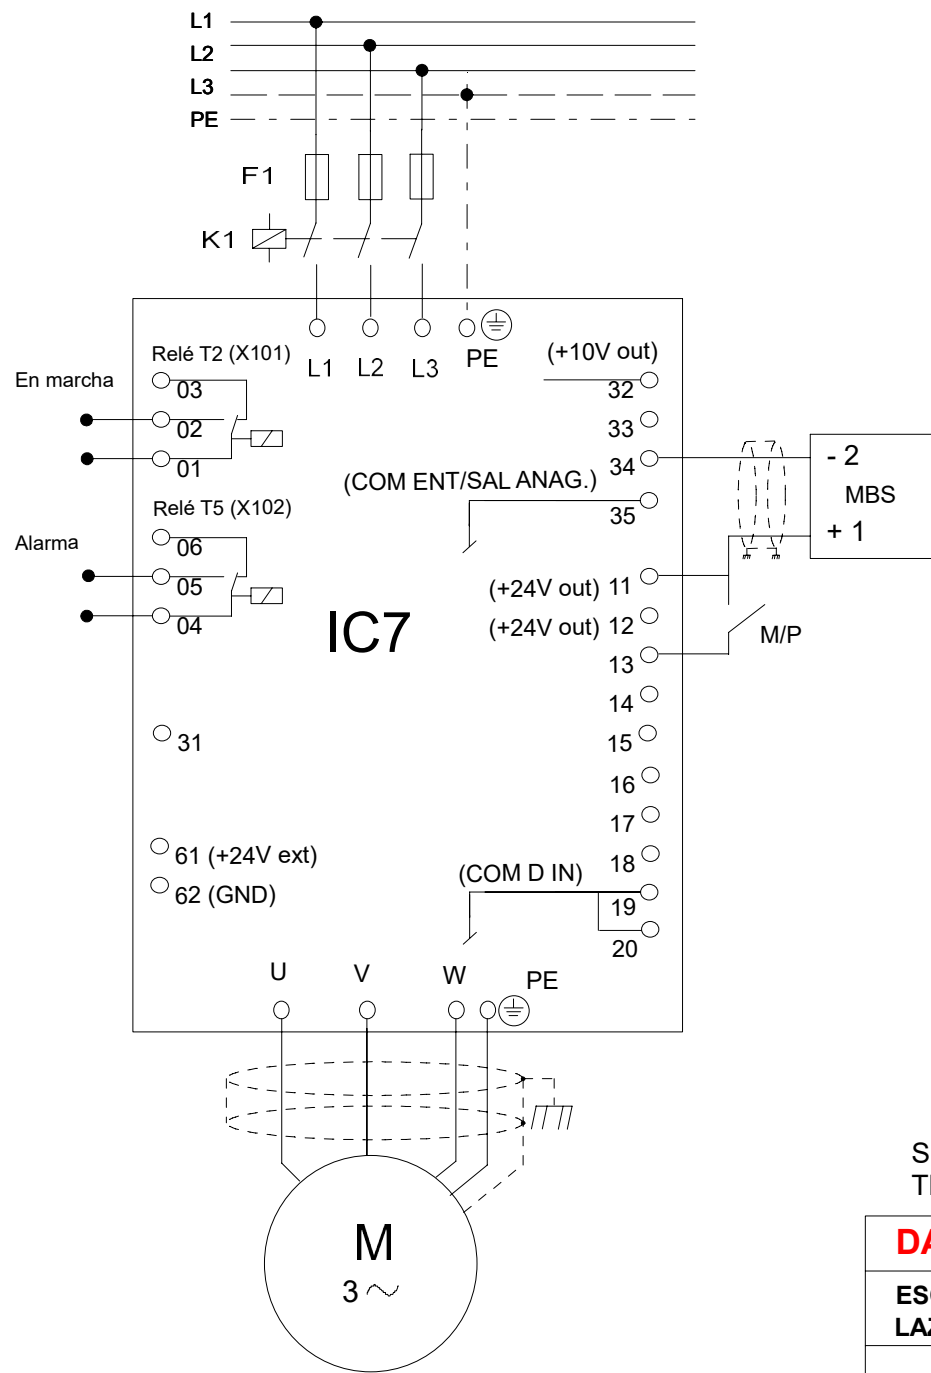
L1
L2
L3
PE

F1

K1

L1 L2 L3 PE

Relé T2 (X101)

En marcha

03
02
01

Relé T5 (X102)

Alarma

06
05
04

IC7

31

61 (+24V ext)
62 (GND)

(+10V out)
32
33
34
(COM ENT/SAL ANAG.)
35

(+24V out) 11
(+24V out) 12
13
14
15
16
17
18
(COM D IN)
19
20

- 2
MBS
+ 1

M/P

U V W PE

M
$3 \sim$

S
T

DA

ES
LA